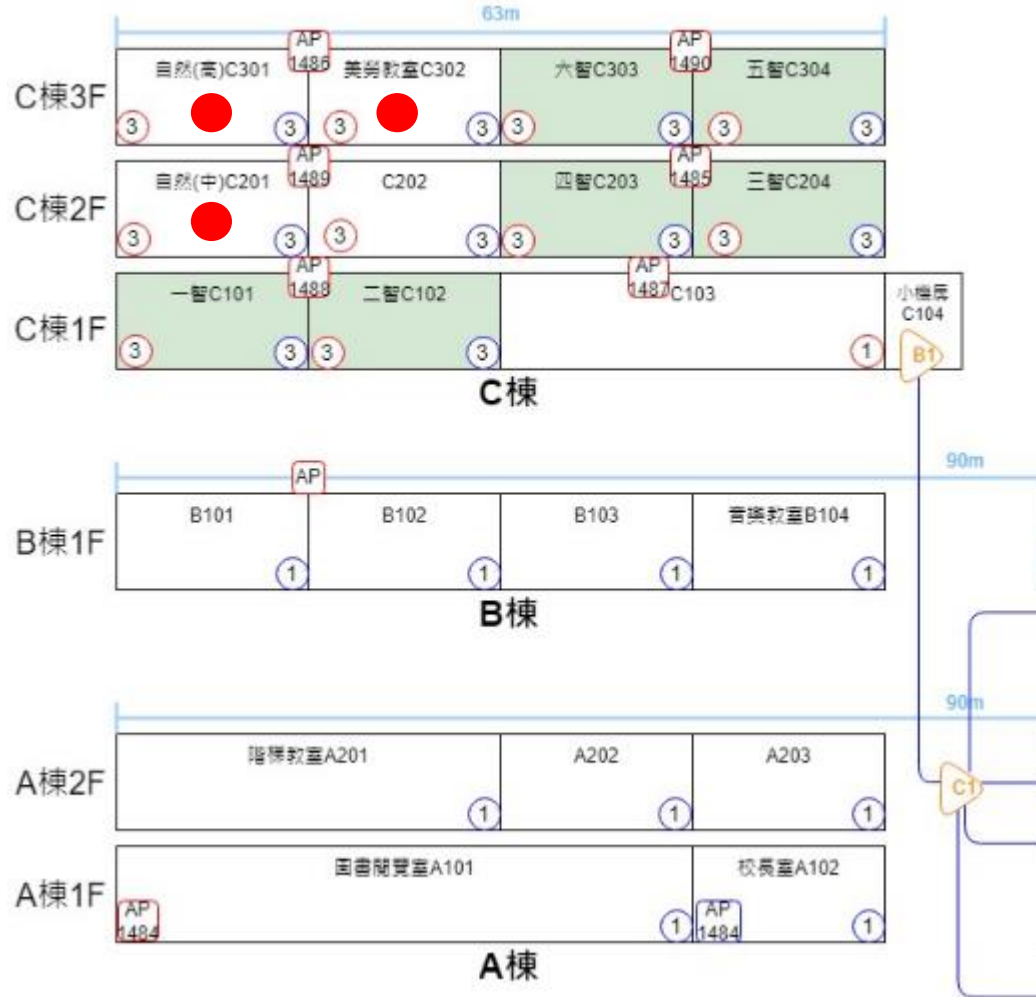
63m

C棟3F

AP 1486

AP 1490

自然(高)C301

美勞教室C302

六智C303

五智C304

3 3 3 3 3 3 3 3

C棟2F

AP 1489

AP 1485

自然(中)C201

C202

四智C203

三智C204

3 3 3 3 3 3 3 3

C棟1F

AP 1488

AP 1487

一智C101

二智C102

C103

小機房 C104

3 3 3 3 1

B1

C棟

90m

B棟1F

AP

B101

B102

B103

音樂教室B104

1 1 1 1

B棟

90m

A棟2F

階梯教室A201

A202

A203

1 1 1

C1

A棟1F

圖書閱覽室A101

校長室A102

AP 1484

AP 1484

1 1

A棟